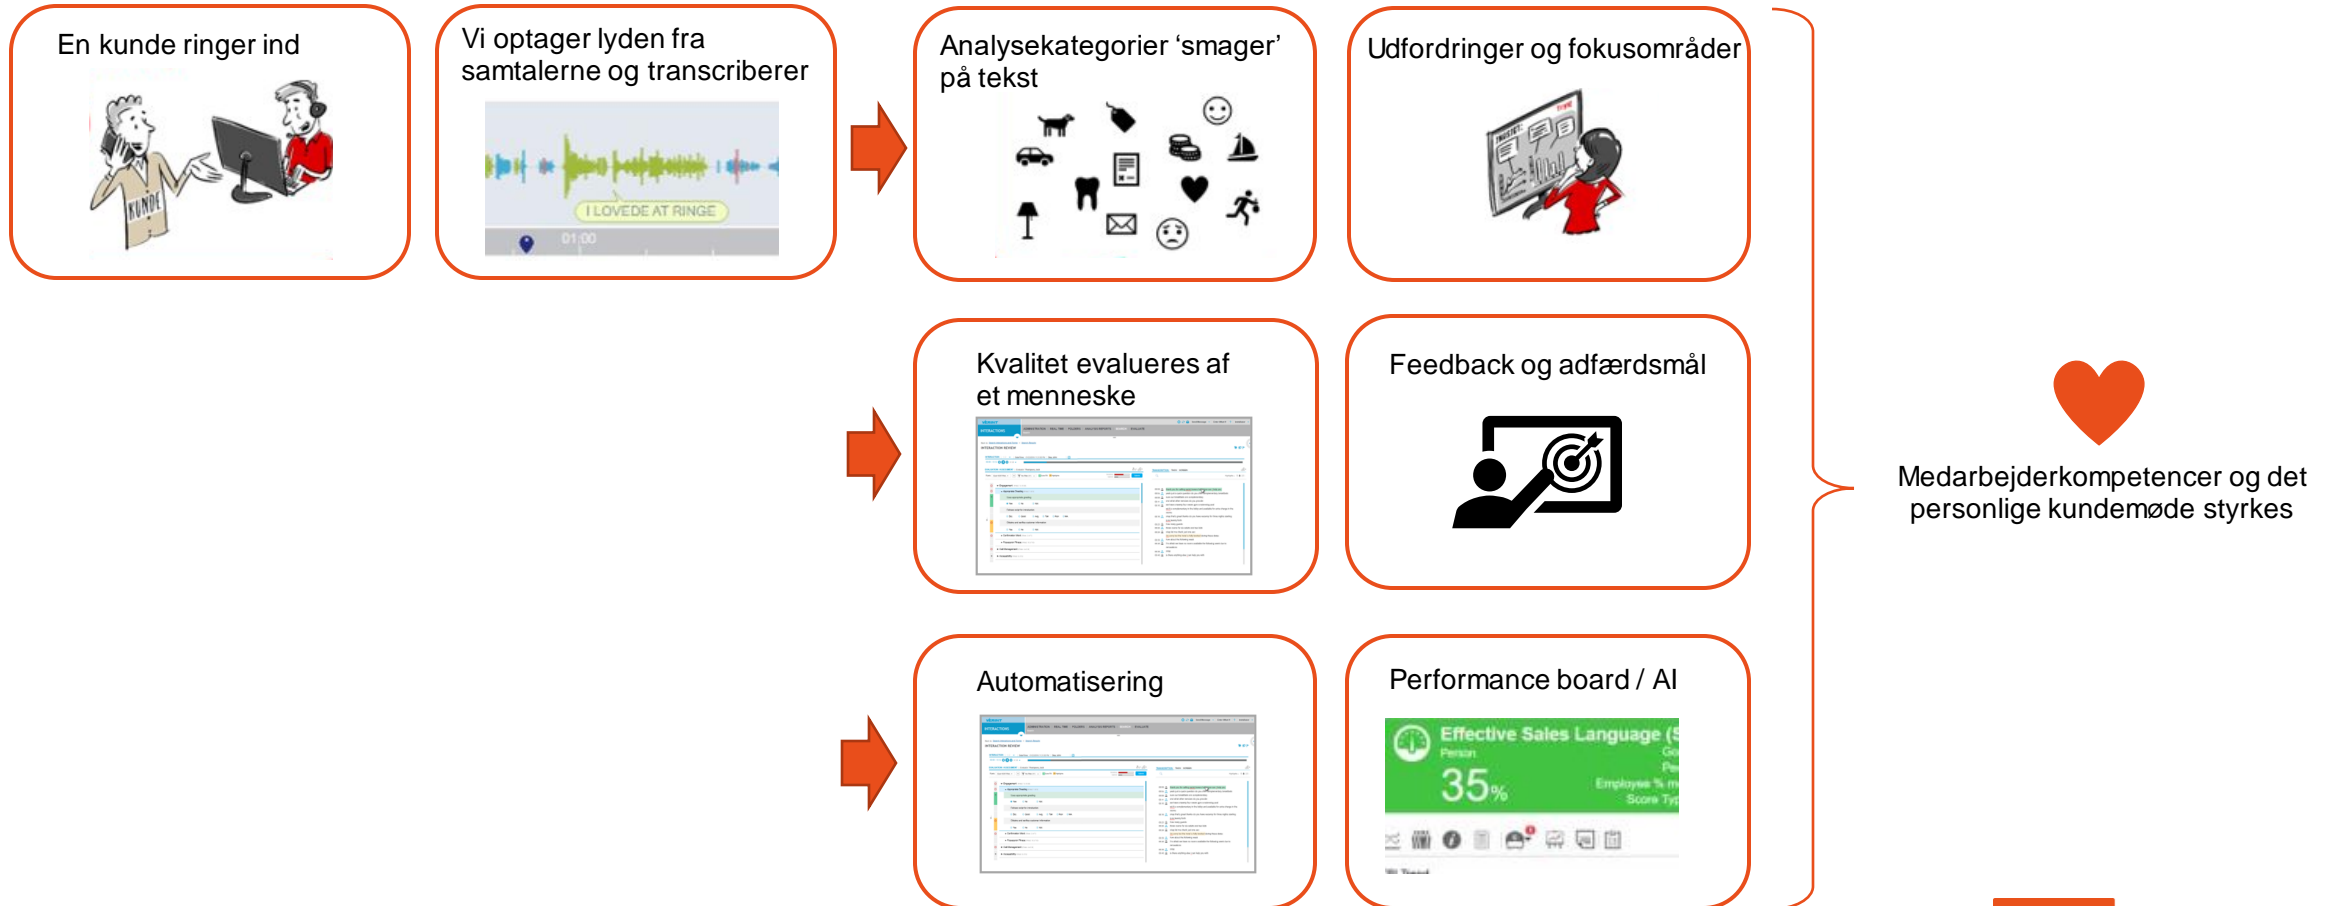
En kunde ringer ind

KUNDE

Vi optager lyden fra samtalerne og transcriberer

I LOVEDE AT RINGE

01:00

Analysekategorier 'smager' på tekst

Udfordringer og fokusområder

Kvalitet evalueres af et menneske

Feedback og adfærdsmål

Automatisering

Performance board / AI

Effective Sales Language (S

Person

35%

Employee % m

Score Typ

Medarbejderkompetencer og det personlige kundemøde styrkes